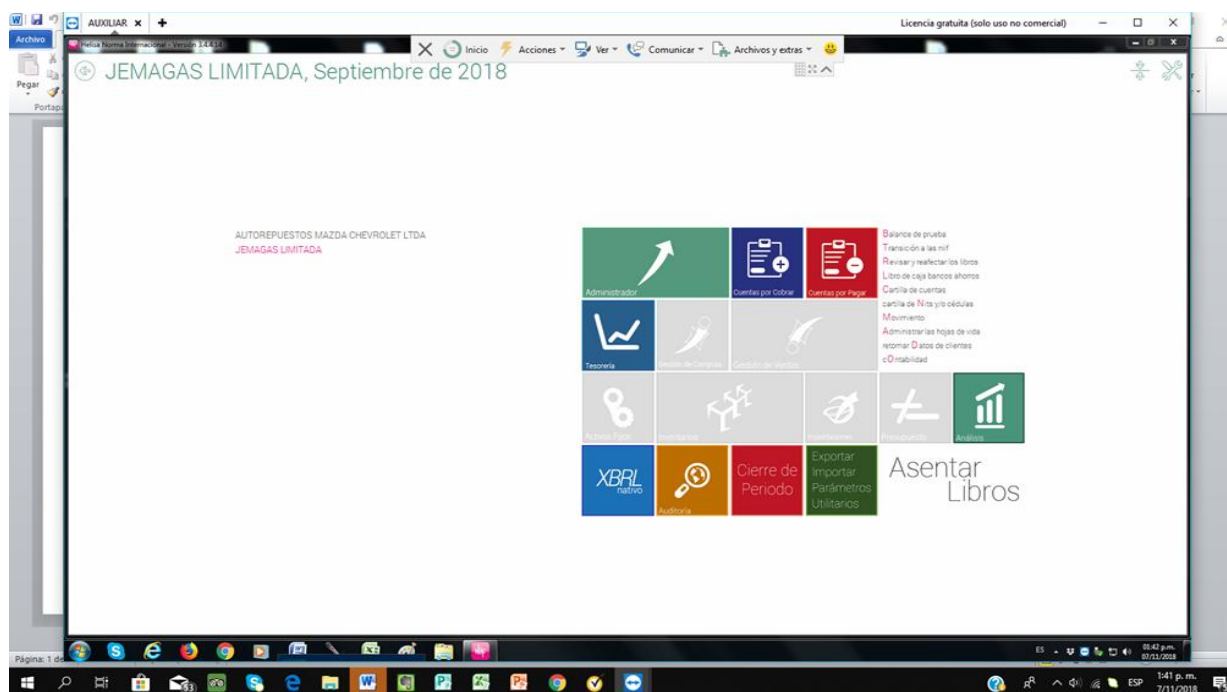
AUXILIAR × +
Licencia gratuita (solo uso no comercial)
Archivo
Helisa Norma Internacional - Versión 3.4.4.14
Inicio Acciones Ver Comunicar Archivos y extras
Pegar
Portapa
JEMAGAS LIMITADA, Septiembre de 2018

AUTOREPUESTOS MAZDA CHEVROLET LTDA
JEMAGAS LIMITADA

Administrador
Cuentas por Cobrar
Cuentas por Pagar
Balance de prueba
Transición a las nif
Revisar y reafectar los libros
Libro de caja bancos ahorros
Cartilla de cuentas
cartilla de Nits y/o cédulas
Movimiento
Administrar las hojas de vida
retomar Datos de clientes
cOntabilidad
Tesorería
Gestión de Compras
Gestión de Ventas
Activos Fijos
Inventarios
Presupuesto
Análisis
XBRL nativo
Auditoría
Cierre de Periodo
Exportar Importar Parámetros Utilitarios
Asentar Libros

Página: 1 de
ES 01:42 p.m. 07/11/2018
ESP 1:41 p. m. 7/11/2018